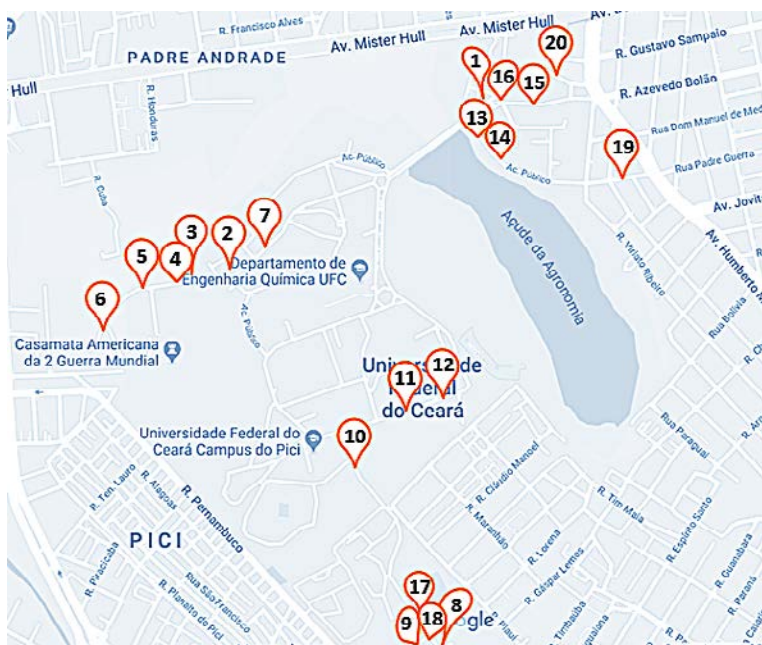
R. Francisco Alves
Av. Mister Hull
Av. Mister Hull
Av.
PADRE ANDRADE
Hull
20
1
16
15
R. Gustavo Sampaio
R. Azevedo Bolão
13
14
Rua Dom Manuel de Med
19
Rua Padre Guerra
Ac. Público
Ac. Público
R. Honduras
R. Cuba
Av. Jovit
Av. Humberto
7
3
2
5
4
Departamento de Engenharia Química UFC
Açude da Agronomia
R. Velloso Ribeiro
6
Ac. Público
Casamata Americana da 2 Guerra Mundial
Rua Bolívia
Universidade Federal do Ceará
12
11
Universidade Federal do Ceará Campus do Pici
10
Rua Paraguai
R. Ten. Lauro
R. Alagoas
R. Pernambuco
R. Cláudio Manoel
R. Maranhão
R. Tim Maia
R. Espírito Santo
PICI
R. Lorena
R. Gáspar Lemos
R. Guanabara
R. Paracicaba
Rua São Francisco
R. Planalto do Pici
17
8
9
18
Google
R. Piauí
R. Timbaúba
R. Paraná